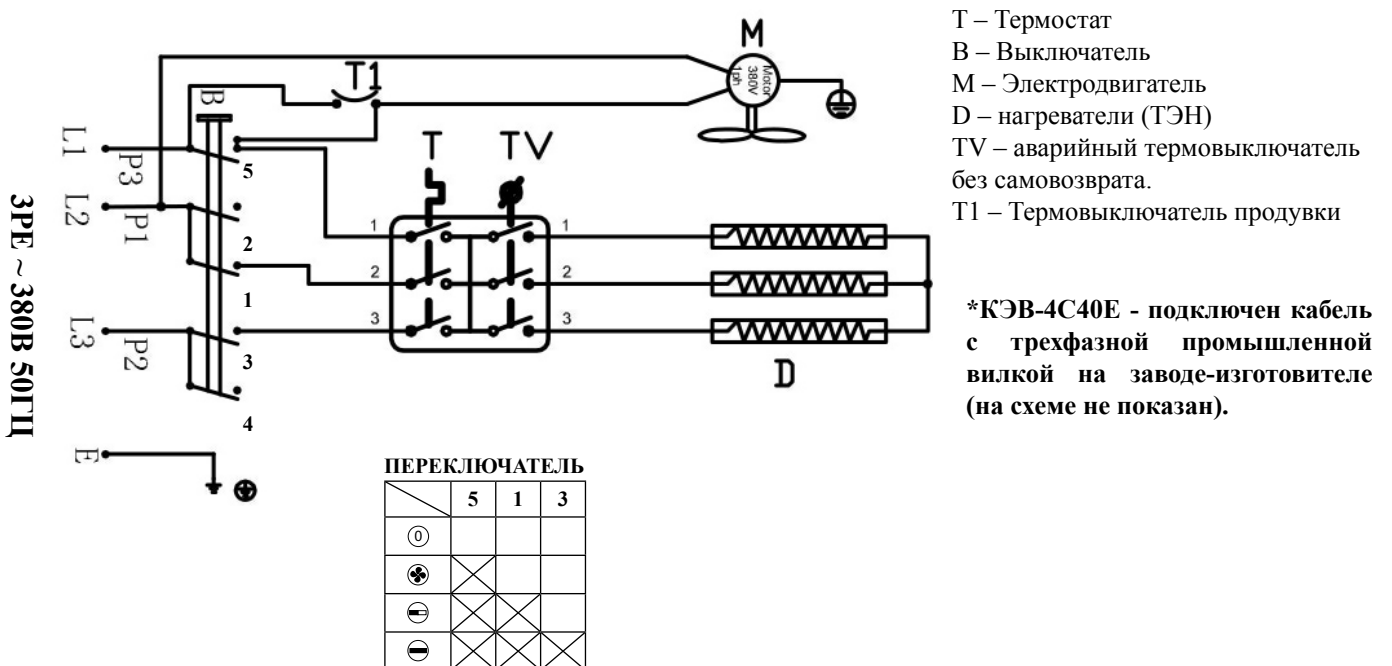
3PE ~ 380В 50ГЦ

L1 P3
L2 P1
L3 P2
E

B
5
2
1
3
4

T1
M
Motor 380V 1ph

T
TV
1
2
3
1
2
3

D

T – Термостат
B – Выключатель
M – Электродвигатель
D – нагреватели (ТЭН)
TV – аварийный термовыключатель без самовозврата.
T1 – Термовыключатель продувки

*КЭВ-4С40Е - подключен кабель с трехфазной промышленной вилкой на заводе-изготовителе (на схеме не показан).

ПЕРЕКЛЮЧАТЕЛЬ

| | 5 | 1 | 3 |
|---|---|---|---|
| 0 | | | |
| | X | | |
| | X | X | |
| | X | X | X |